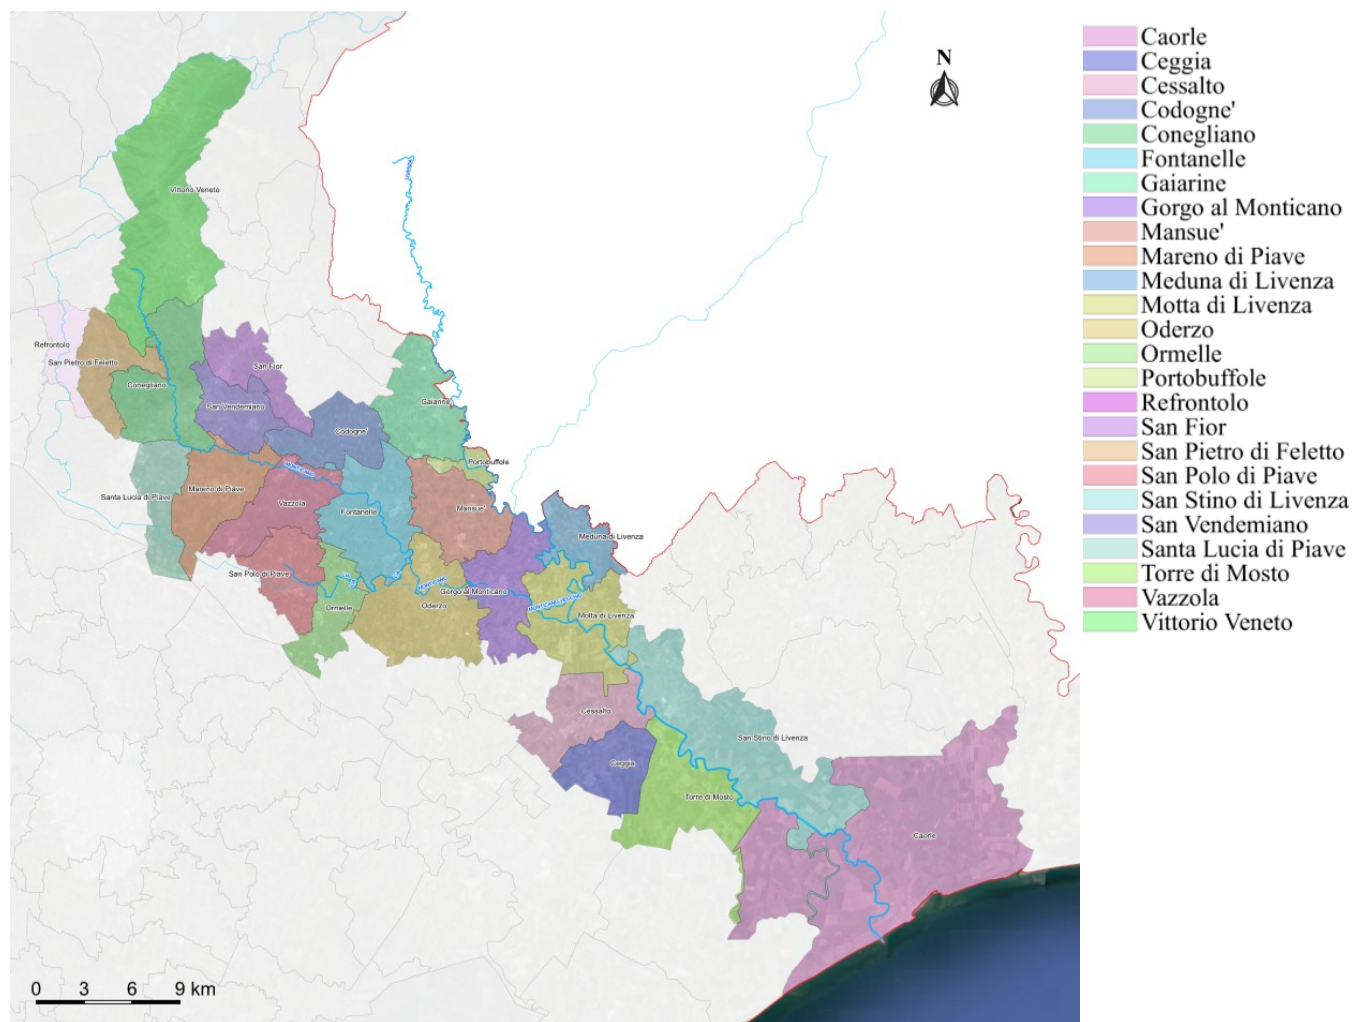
Caorle
Ceggia
Cessalto
Codogne'
Conegliano
Fontanelle
Gaiarine
Gorgo al Monticano
Mansue'
Mareno di Piave
Meduna di Livenza
Motta di Livenza
Oderzo
Ormelle
Portobuffole
Refrontolo
San Fior
San Pietro di Feletto
San Polo di Piave
San Stino di Livenza
San Vendemiano
Santa Lucia di Piave
Torre di Mosto
Vazzola
Vittorio Veneto

N

Vittorio Veneto
Refrontolo
San Pietro di Feletto
Conegliano
San Fior
San Vendemiano
Codogne'
Gaiarine
Portobuffole
Santa Lucia di Piave
Mareno di Piave
Vazzola
Fontanelle
Mansue'
Meduna di Livenza
San Polo di Piave
Ormelle
Oderzo
Gorgo al Monticano
Motta di Livenza
Cessalto
Ceggia
San Stino di Livenza
Torre di Mosto
Caorle
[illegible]
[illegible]
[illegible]

0 3 6 9 km